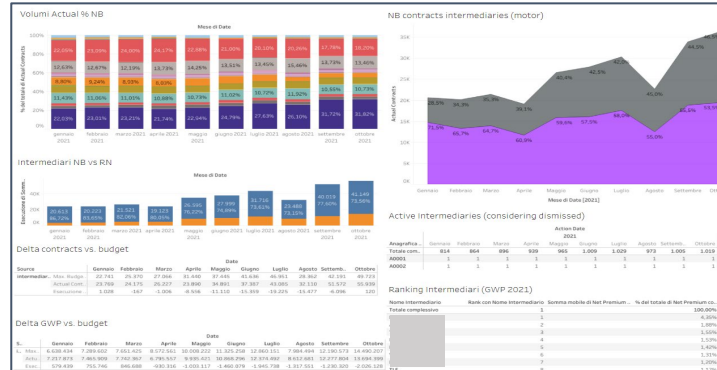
Volumi Actual % NB

Mese di Data

100%, 80%, 60%, 40%, 20%, 0%

% del totale di Actual Contracts

| gennaio 2021 | febbraio 2021 | marzo 2021 | aprile 2021 | maggio 2021 | giugno 2021 | luglio 2021 | agosto 2021 | settembre 2021 | ottobre 2021 |
|---|---|---|---|---|---|---|---|---|---|
| 22,66% | 23,09% | 24,00% | 24,37% | 22,08% | 21,00% | 20,18% | 23,36% | 17,76% | 19,29% |
| 12,69% | 12,67% | 12,19% | 13,79% | 14,26% | 13,51% | 13,46% | 15,46% | 13,73% | 14,44% |
| 8,90% | 5,24% | 5,03% | 6,50% | | | | | | |
| 11,43% | 11,06% | 11,07% | 10,98% | 10,79% | 11,02% | 10,72% | 11,92% | 13,55% | 10,73% |
| 22,03% | 23,09% | 23,76% | 21,74% | 22,54% | 24,79% | 27,43% | 25,30% | 31,72% | 31,82% |

Intermediari NB vs RN

Mese di Data

Esecuzione di Sommo...

40K, 20K, 0K

| gennaio 2021 | febbraio 2021 | marzo 2021 | aprile 2021 | maggio 2021 | giugno 2021 | luglio 2021 | agosto 2021 | settembre 2021 | ottobre 2021 |
|---|---|---|---|---|---|---|---|---|---|
| 20.613 | 20.223 | 21.521 | 19.123 | 26.555 | 27.999 | 31.715 | 23.468 | 40.018 | 41.149 |
| 84,72% | 83,65% | 82,06% | 84,85% | 76,25% | 74,99% | 73,61% | 73,15% | 77,50% | 73,56% |

Delta contracts vs. budget

Data

| Source | | Gennaio | Febbraio | Marzo | Aprile | Maggio | Giugno | Luglio | Agosto | Settemb.. | Ottobre |
|---|---|---|---|---|---|---|---|---|---|---|---|
| Intermediar.. | Max. Budge.. | 22.741 | 25.670 | 27.066 | 31.440 | 37.446 | 41.636 | 46.961 | 28.862 | 42.191 | 49.723 |
| | Actual Cont.. | 23.769 | 24.175 | 26.227 | 23.890 | 34.891 | 37.387 | 43.081 | 32.110 | 52.572 | 55.939 |
| | Esecuzione | 1.028 | -147 | -1.006 | -8.556 | -11.110 | -15.359 | -19.225 | -15.477 | -6.096 | 120 |

Delta GWP vs. budget

Data

| S.. | | Gennaio | Febbraio | Marzo | Aprile | Maggio | Giugno | Luglio | Agosto | Settembre | Ottobre |
|---|---|---|---|---|---|---|---|---|---|---|---|
| I.. | Max.. | 6.638.434 | 7.289.602 | 7.611.425 | 8.172.561 | 10.009.232 | 11.325.258 | 12.860.151 | 7.984.494 | 12.190.573 | 14.490.207 |
| | Actu.. | 7.217.878 | 7.465.989 | 7.742.362 | 6.795.557 | 9.695.921 | 10.868.296 | 12.374.492 | 8.632.681 | 12.777.804 | 13.094.399 |
| | Esec.. | 579.499 | 755.746 | 846.688 | -930.316 | -1.000.117 | -1.460.378 | -1.944.738 | -1.357.551 | -1.230.920 | -2.026.128 |

NB contracts intermediaries (motor)

35K, 30K, 25K, 20K, 15K, 10K, 5K, 0K

Actual Contracts

28,5% 34,3% 35,3% 39,1% 40,4% 42,5% 42,0% 45,0% 44,3%
71,5% 65,7% 64,7% 60,9% 59,6% 57,5% 58,0% 55,0% 55,4% 55,9%

Gennaio Febbraio Marzo Aprile Maggio Giugno Luglio Agosto Settembre Ott..

Mese di Data [2021]

Active intermediaries (considering dismissed)

Action Data 2021

| Anagrafica .. | Gennaio | Febbraio | Marzo | Aprile | Maggio | Giugno | Luglio | Agosto | Settemb.. | Ottobre |
|---|---|---|---|---|---|---|---|---|---|---|
| Totale com.. | 814 | 864 | 896 | 939 | 965 | 1.009 | 1.029 | 973 | 1.005 | 1.019 |
| A0001 | 1 | 1 | 1 | 1 | 1 | 1 | 1 | 1 | 1 | 1 |
| A0002 | 1 | 1 | 1 | 1 | 1 | 1 | 1 | 1 | 1 | 1 |

Ranking Intermediari (GWP 2021)

| Nome Intermediario | Rank con Nome Intermediario | Somma mobile di Net Premium ... | % del totale di Net Premium co.. |
|---|---|---|---|
| Totale complessivo | | | 100,00% |
| | 1 | | 4,35% |
| | 2 | | 1,88% |
| | 3 | | 1,59% |
| | 4 | | 1,53% |
| | 5 | | 1,42% |
| | 6 | | 1,31% |
| | 7 | | 1,20% |